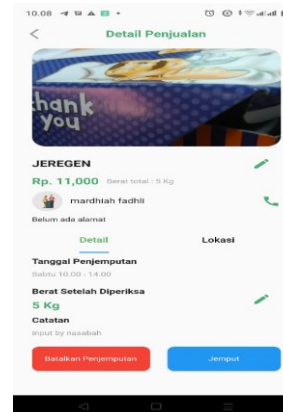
10.08

Detail Penjualan

thank you

JEREGEN

Rp. 11,000 Berat total : 5 Kg

mardhiah fadhli

Belum ada alamat

Detail

Lokasi

Tanggal Penjemputan

Sabtu 10.00 - 14.00

Berat Setelah Diperiksa

5 Kg

Catatan

input by nasabah

Batalkan Penjemputan

Jemput